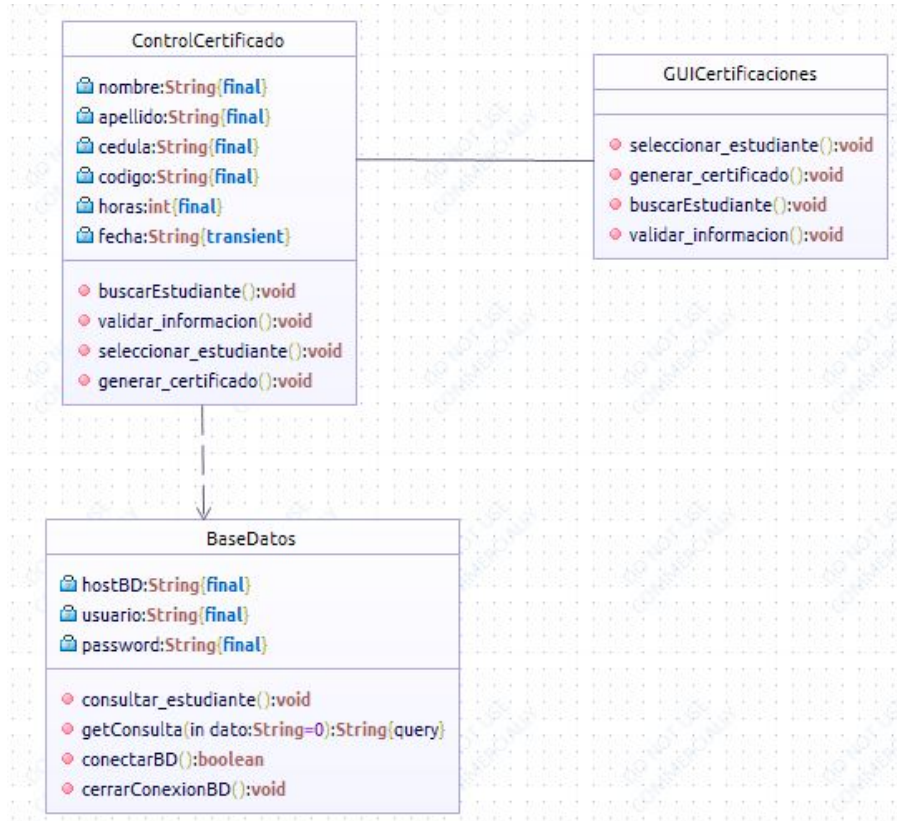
ControlCertificado

nombre:String{final}
apellido:String{final}
cedula:String{final}
codigo:String{final}
horas:int{final}
fecha:String{transient}

buscarEstudiante():void
validar_informacion():void
seleccionar_estudiante():void
generar_certificado():void

GUICertificaciones

seleccionar_estudiante():void
generar_certificado():void
buscarEstudiante():void
validar_informacion():void

BaseDatos

hostBD:String{final}
usuario:String{final}
password:String{final}

consultar_estudiante():void
getConsulta(in dato:String=0):String{query}
conectarBD():boolean
cerrarConexionBD():void